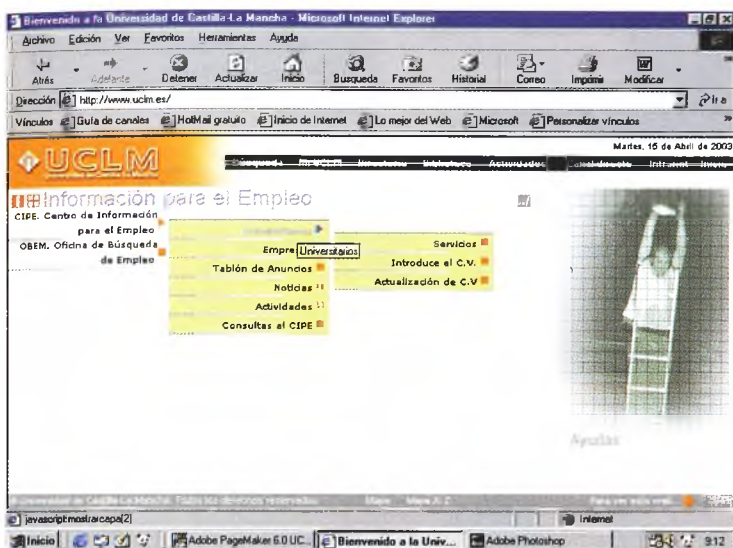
Bienvenido a la Universidad de Castilla-La Mancha - Microsoft Internet Explorer

Archivo Edición Ver Favoritos Herramientas Ayuda

Atrás Adelante Detener Actualizar Inicio Búsqueda Favoritos Historial Correo Imprimir Modificar

Dirección http://www.uclm.es/ Ir a

Vínculos Guía de canales HotMail gratuito Inicio de Internet Lo mejor del Web Microsoft Personalizar vínculos

Martes, 15 de Abril de 2003

UCLM

Búsqueda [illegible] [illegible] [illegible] Actualidad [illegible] Intranet Inicio

Información para el Empleo

CIPE. Centro de Información para el Empleo

OBEM. Oficina de Búsqueda de Empleo

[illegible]

Empre Universitarios

Tablón de Anuncios

Noticias

Actividades

Consultas al CIPE

Servicios

Introduce el C.V.

Actualización de C.V

Ayudas

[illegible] Universidad de Castilla-La Mancha. Todos los derechos reservados. Mapa Mapa A-Z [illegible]

javascript:mostrarcapa(2)

Internet

Inicio Adobe PageMaker 6.0 UC... Bienvenido a la Univ... Adobe Photoshop 9:12